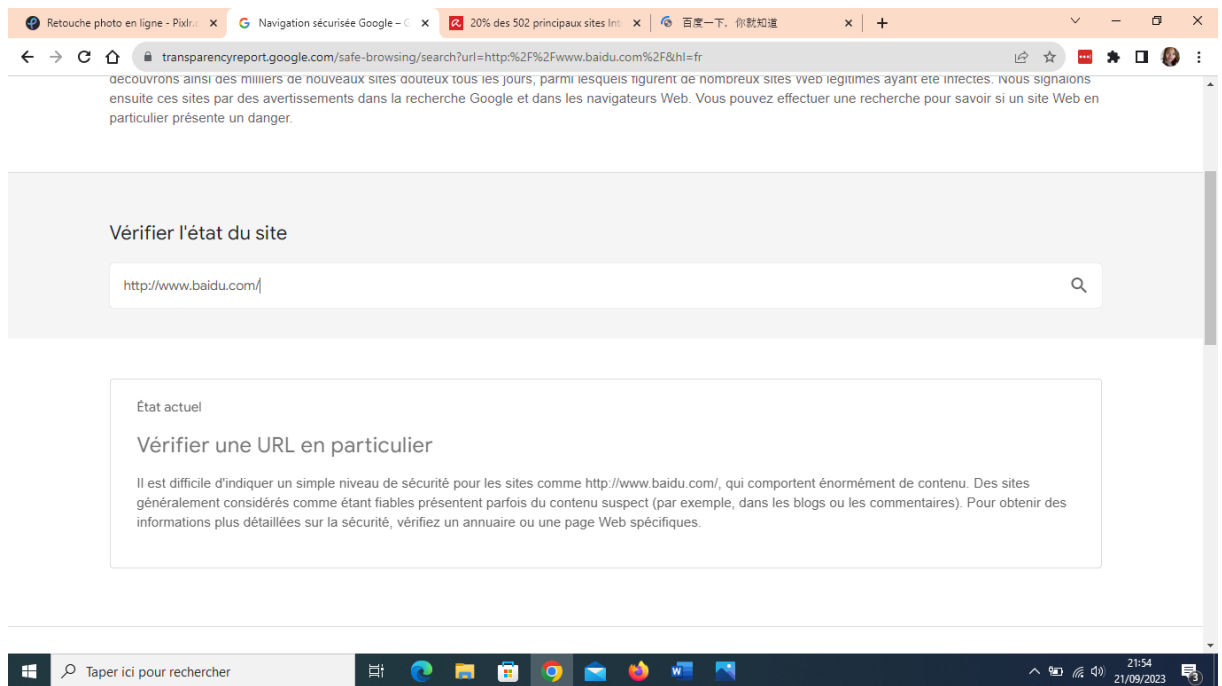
Retouche photo en ligne - Pixlr.c ×
Navigation sécurisée Google – G ×
20% des 502 principaux sites Int ×
百度一下，你就知道 ×
+

transparencyreport.google.com/safe-browsing/search?url=http:%2F%2Fwww.baidu.com%2F&hl=fr

découvrons ainsi des milliers de nouveaux sites douteux tous les jours, parmi lesquels figurent de nombreux sites Web légitimes ayant été infectés. Nous signalons ensuite ces sites par des avertissements dans la recherche Google et dans les navigateurs Web. Vous pouvez effectuer une recherche pour savoir si un site Web en particulier présente un danger.

Vérifier l'état du site

http://www.baidu.com/

État actuel

Vérifier une URL en particulier

Il est difficile d'indiquer un simple niveau de sécurité pour les sites comme http://www.baidu.com/, qui comportent énormément de contenu. Des sites généralement considérés comme étant fiables présentent parfois du contenu suspect (par exemple, dans les blogs ou les commentaires). Pour obtenir des informations plus détaillées sur la sécurité, vérifiez un annuaire ou une page Web spécifiques.

Taper ici pour rechercher

21:54
21/09/2023